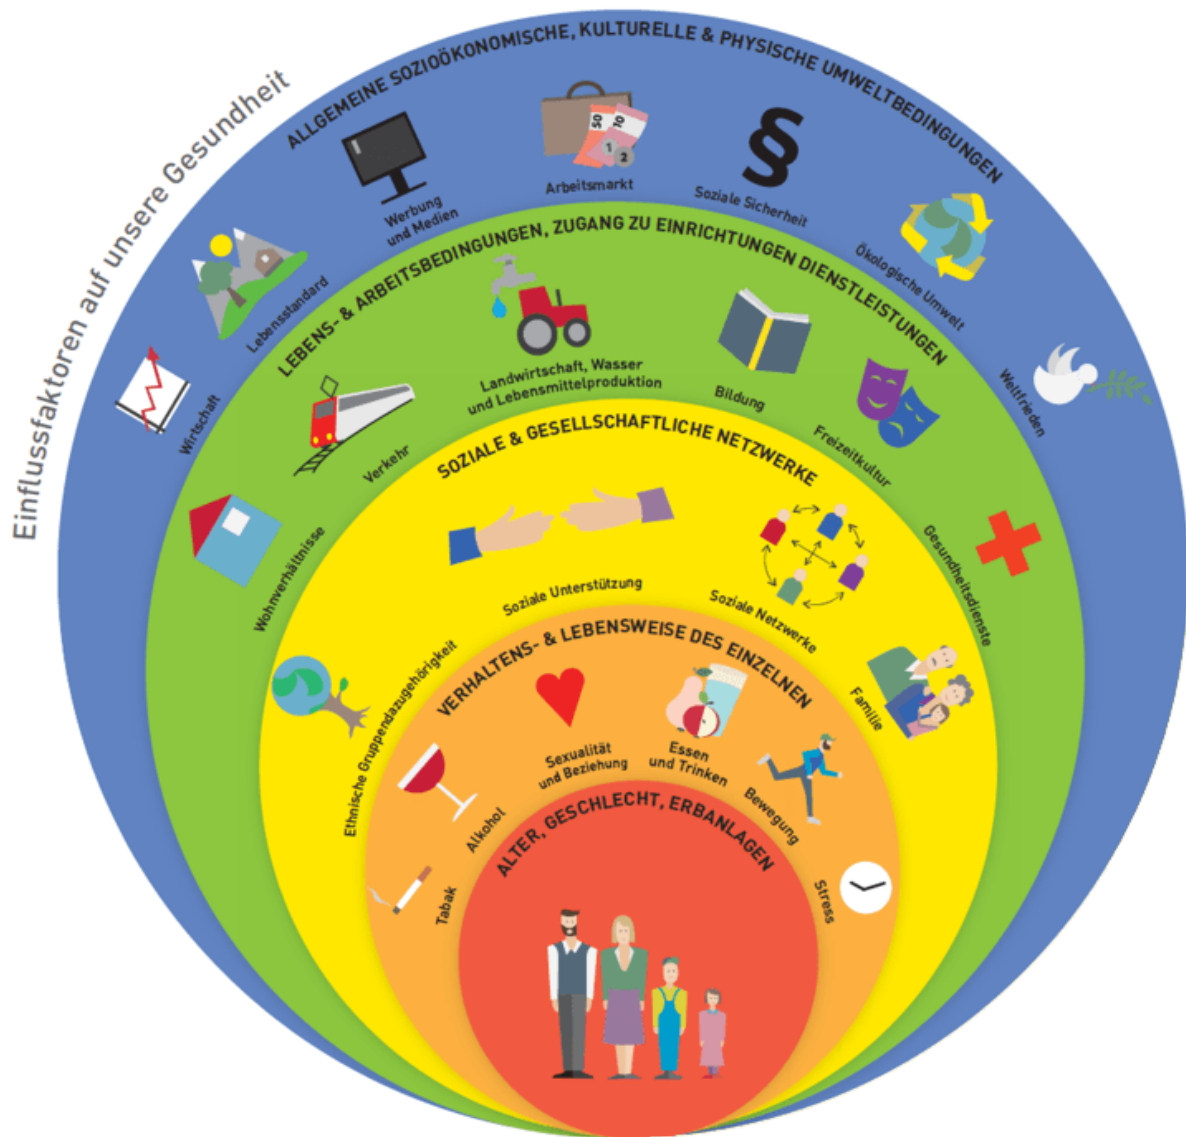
Einflussfaktoren auf unsere Gesundheit

ALLGEMEINE SOZIOÖKONOMISCHE, KULTURELLE & PHYSISCHE UMWELTBEDINGUNGEN

Wirtschaft
Lebensstandard
Werbung und Medien
50
10
1
2
Arbeitsmarkt
§
Soziale Sicherheit
Ökologische Umwelt
Weltfrieden

LEBENS- & ARBEITSBEDINGUNGEN, ZUGANG ZU EINRICHTUNGEN DIENSTLEISTUNGEN

Wohnverhältnisse
Verkehr
Landwirtschaft, Wasser und Lebensmittelproduktion
Bildung
Freizeitkultur
Gesundheitsdienste

SOZIALE & GESELLSCHAFTLICHE NETZWERKE

Ethnische Gruppendazugehörigkeit
Soziale Unterstützung
Soziale Netzwerke
Familie

VERHALTENS- & LEBENSWEISE DES EINZELNEN

Tabak
Alkohol
Sexualität und Beziehung
Essen und Trinken
Bewegung
Stress

ALTER, GESCHLECHT, ERBANLAGEN